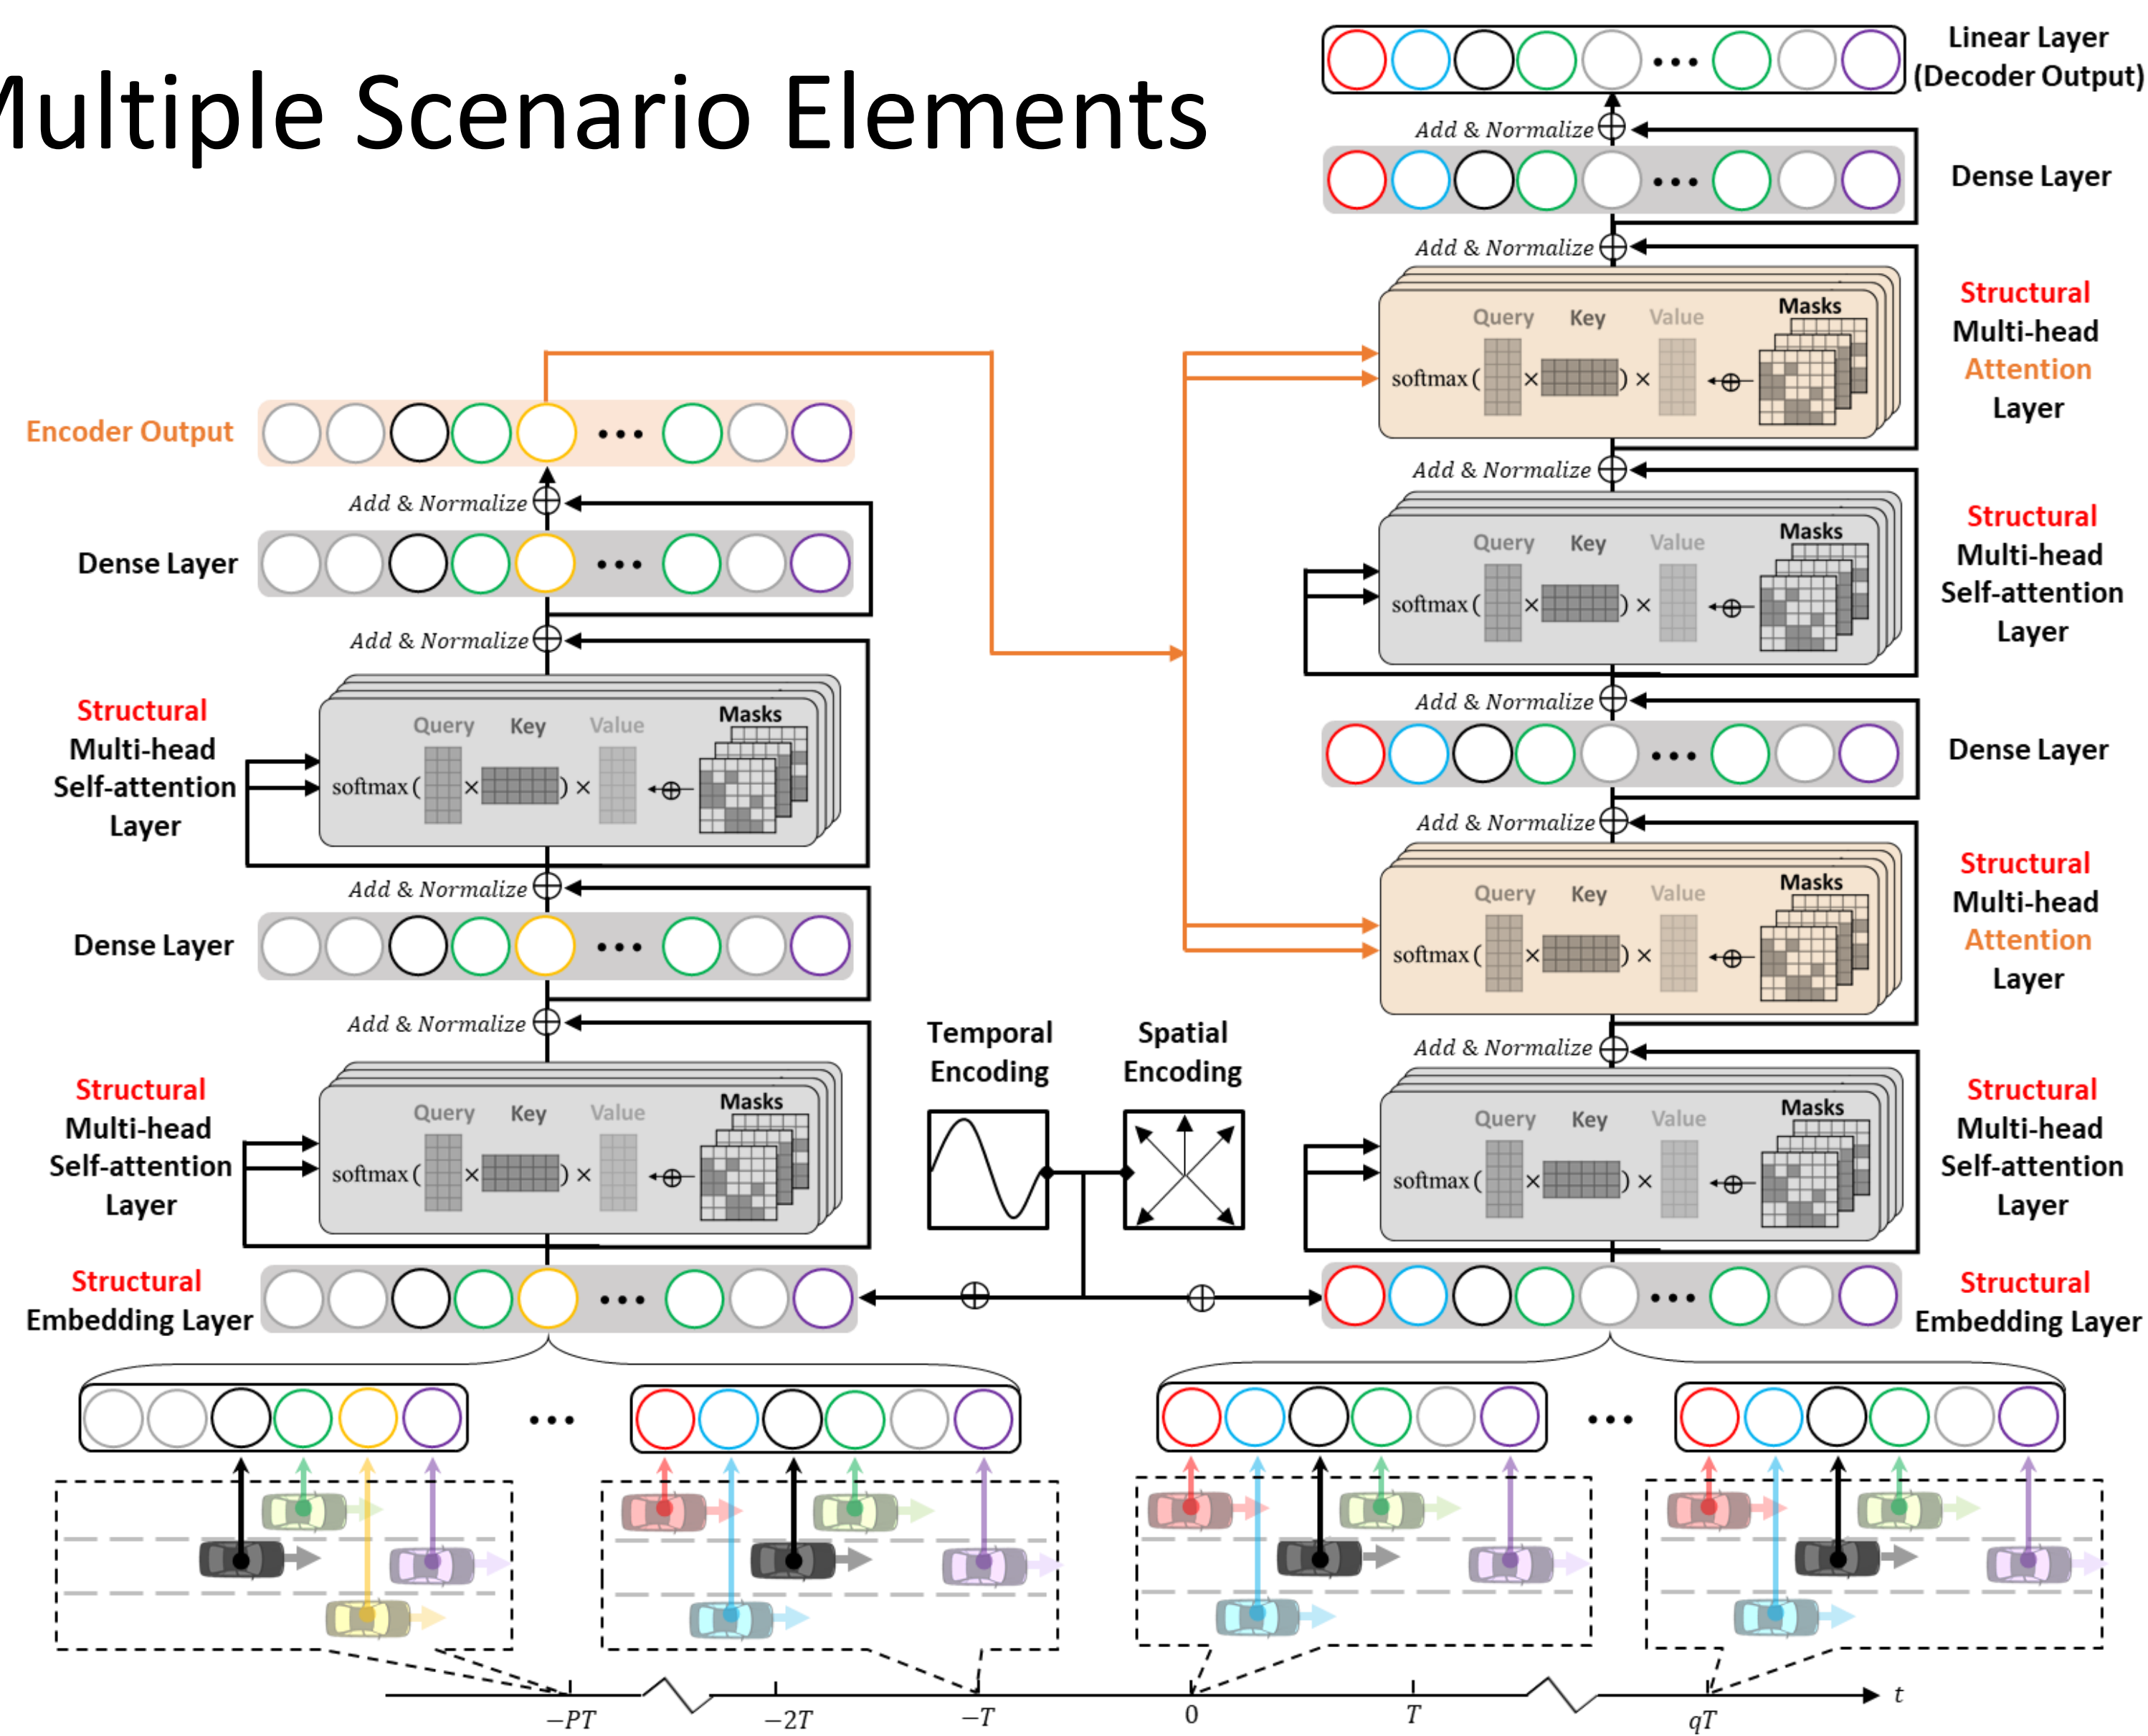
Multiple Scenario Elements

Linear Layer (Decoder Output)

Add & Normalize

Dense Layer

Add & Normalize

Structural Multi-head Attention Layer

Query Key Value Masks

softmax ( × ) ×

Add & Normalize

Structural Multi-head Self-attention Layer

Query Key Value Masks

softmax ( × ) ×

Add & Normalize

Dense Layer

Add & Normalize

Structural Multi-head Attention Layer

Query Key Value Masks

softmax ( × ) ×

Add & Normalize

Structural Multi-head Self-attention Layer

Query Key Value Masks

softmax ( × ) ×

Structural Embedding Layer

Encoder Output

Add & Normalize

Dense Layer

Add & Normalize

Structural Multi-head Self-attention Layer

Query Key Value Masks

softmax ( × ) ×

Add & Normalize

Dense Layer

Add & Normalize

Structural Multi-head Self-attention Layer

Query Key Value Masks

softmax ( × ) ×

Structural Embedding Layer

Temporal Encoding

Spatial Encoding

$-PT$ $-2T$ $-T$ $0$ $T$ $qT$ $t$